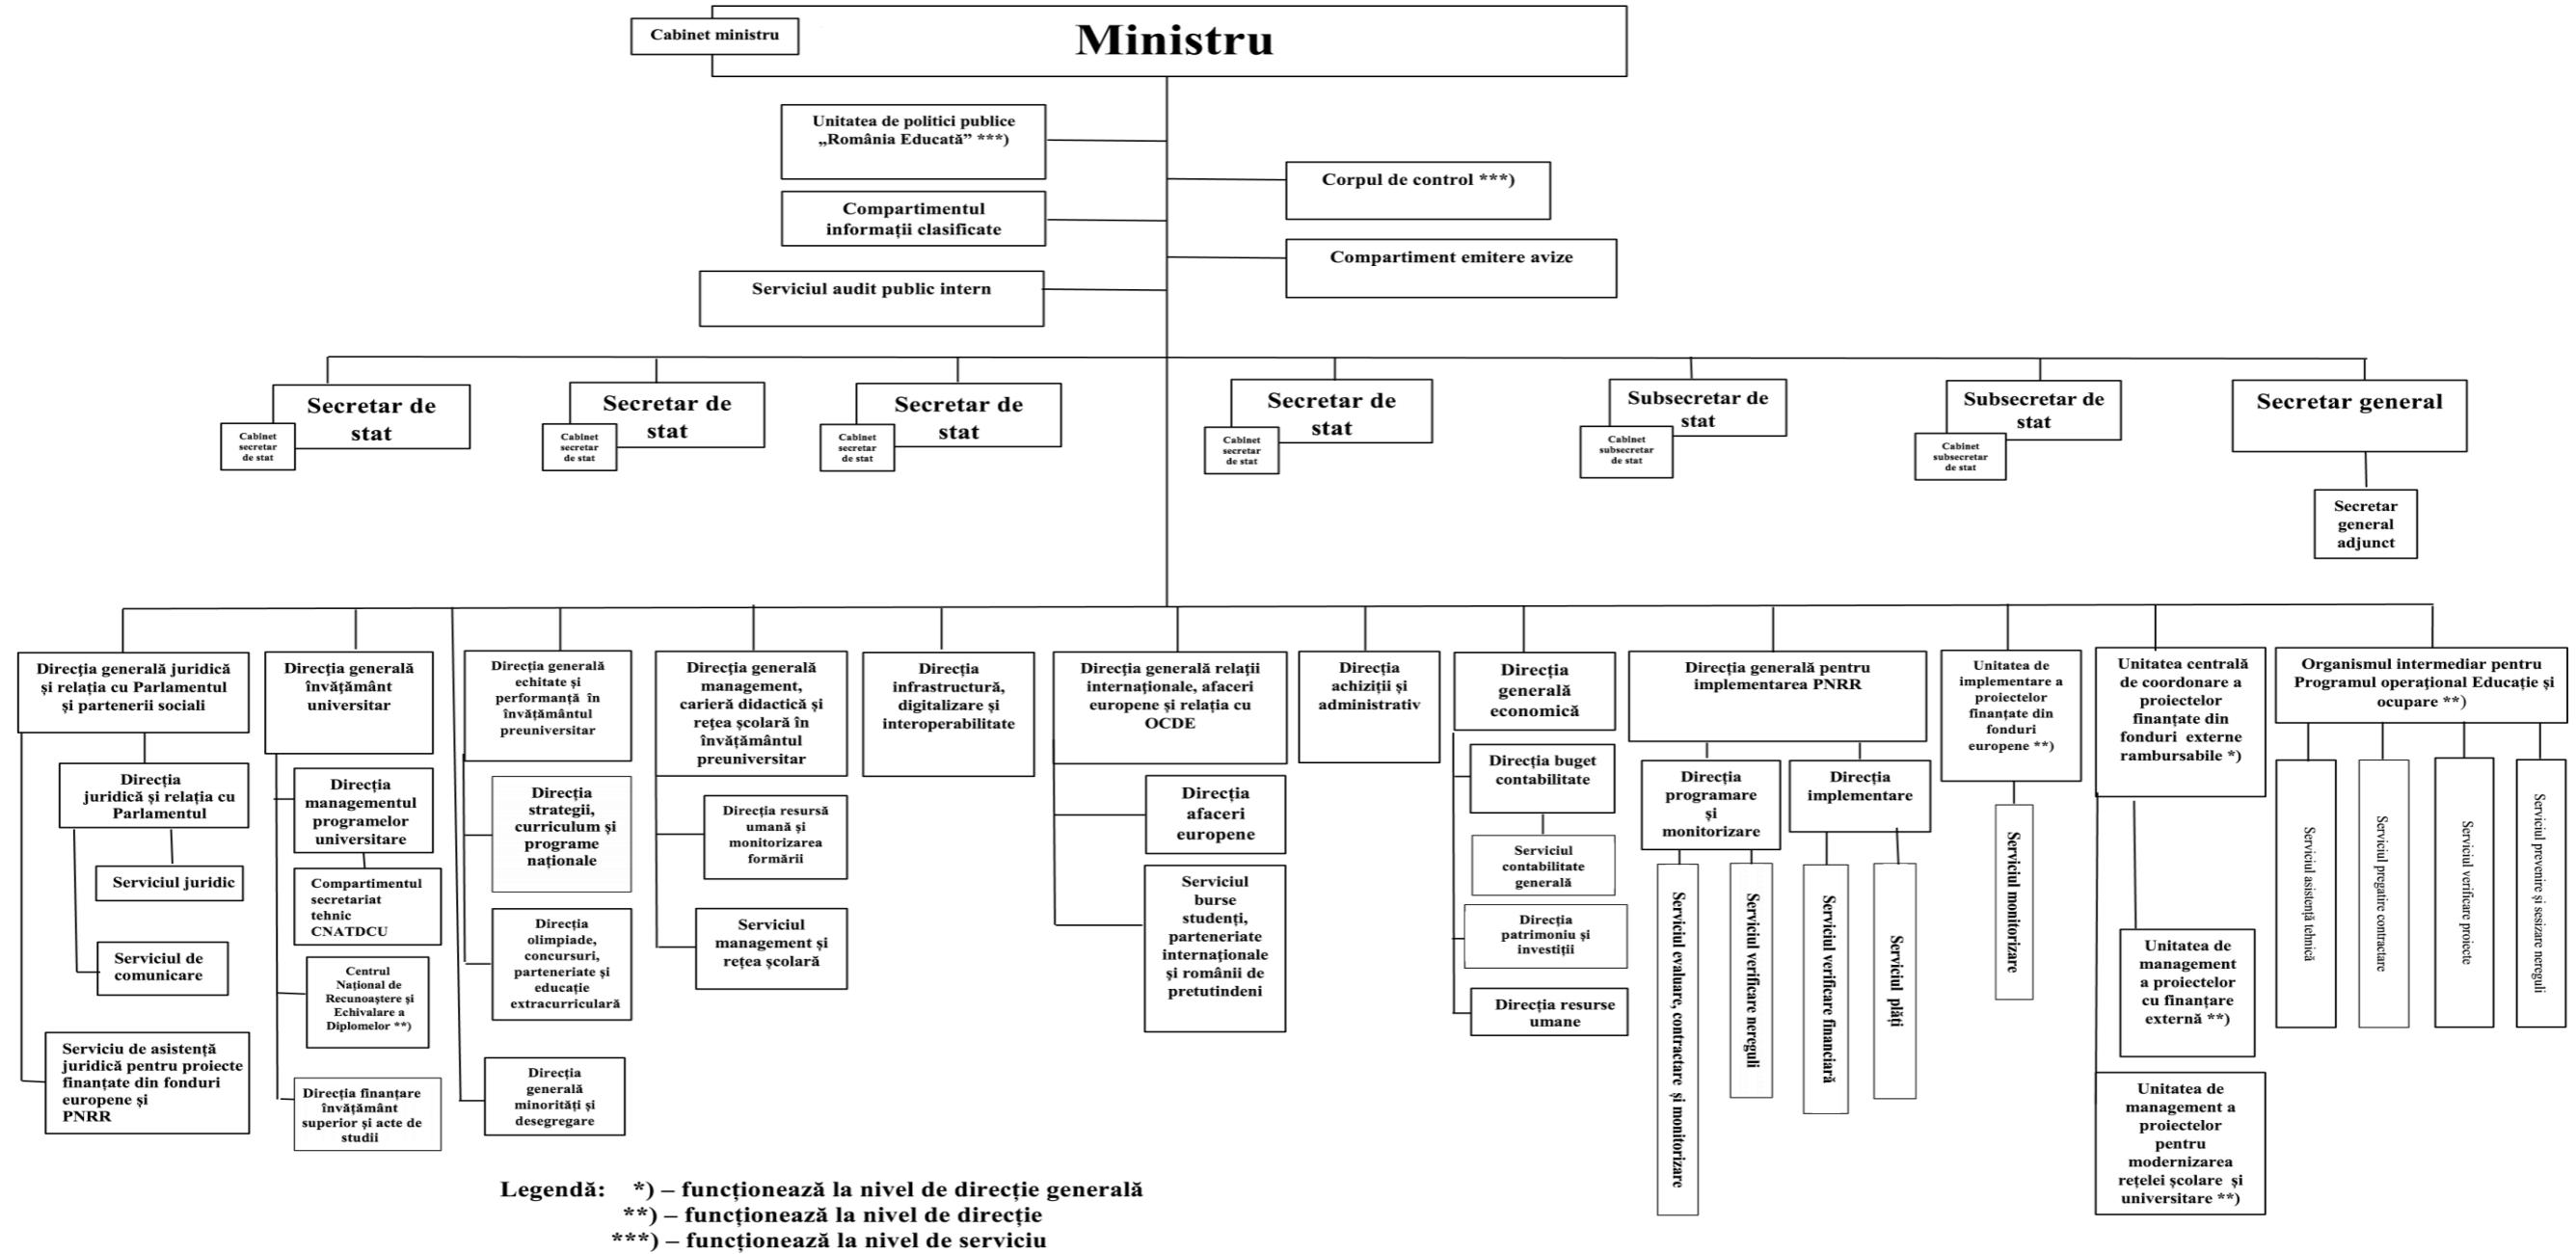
Cabinet ministru

Ministru

Unitatea de politici publice „România Educată” ***)

Compartimentul informații clasificate

Serviciul audit public intern

Corpul de control ***)

Compartiment emitere avize

Secretar de stat
Cabinet secretar de stat

Secretar de stat
Cabinet secretar de stat

Secretar de stat
Cabinet secretar de stat

Secretar de stat
Cabinet secretar de stat

Subsecretar de stat
Cabinet subsecretar de stat

Subsecretar de stat
Cabinet subsecretar de stat

Secretar general

Secretar general adjunct

Direcția generală juridică și relația cu Parlamentul și partenerii sociali

Direcția juridică și relația cu Parlamentul

Serviciul juridic

Serviciul de comunicare

Serviciu de asistență juridică pentru proiecte finanțate din fonduri europene și PNRR

Direcția generală învățământ universitar

Direcția managementul programelor universitare

Compartimentul secretariat tehnic CNATDCU

Centrul Național de Recunoaștere și Echivalare a Diplomelor **)

Direcția finanțare învățământ superior și acte de studii

Direcția generală echitate și performanță în învățământul preuniversitar

Direcția strategii, curriculum și programe naționale

Direcția olimpiade, concursuri, parteneriate și educație extracurriculară

Direcția generală minorități și desegregare

Direcția generală management, carieră didactică și rețea școlară în învățământul preuniversitar

Direcția resursă umană și monitorizarea formării

Serviciul management și rețea școlară

Direcția infrastructură, digitalizare și interoperabilitate

Direcția generală relații internaționale, afaceri europene și relația cu OCDE

Direcția afaceri europene

Serviciul burse studenți, parteneriate internaționale și românii de pretutindeni

Direcția achiziții și administrativ

Direcția generală economică

Direcția buget contabilitate

Serviciul contabilitate generală

Direcția patrimoniu și investiții

Direcția resurse umane

Direcția generală pentru implementarea PNRR

Direcția programare și monitorizare

Serviciul evaluare, contractare și monitorizare

Serviciul verificare nereguli

Direcția implementare

Serviciul verificare financiară

Serviciul plăți

Unitatea de implementare a proiectelor finanțate din fonduri europene **)

Serviciul monitorizare

Unitatea centrală de coordonare a proiectelor finanțate din fonduri externe rambursabile *)

Unitatea de management a proiectelor cu finanțare externă **)

Unitatea de management a proiectelor pentru modernizarea rețelei școlare și universitare **)

Organismul intermediar pentru Programul operațional Educație și ocupare **)

Serviciul asistență tehnică

Serviciul pregătire contractare

Serviciul verificare proiecte

Serviciul prevenire și sesizare nereguli

Legendă: *) – funcționează la nivel de direcție generală
**) – funcționează la nivel de direcție
***) – funcționează la nivel de serviciu